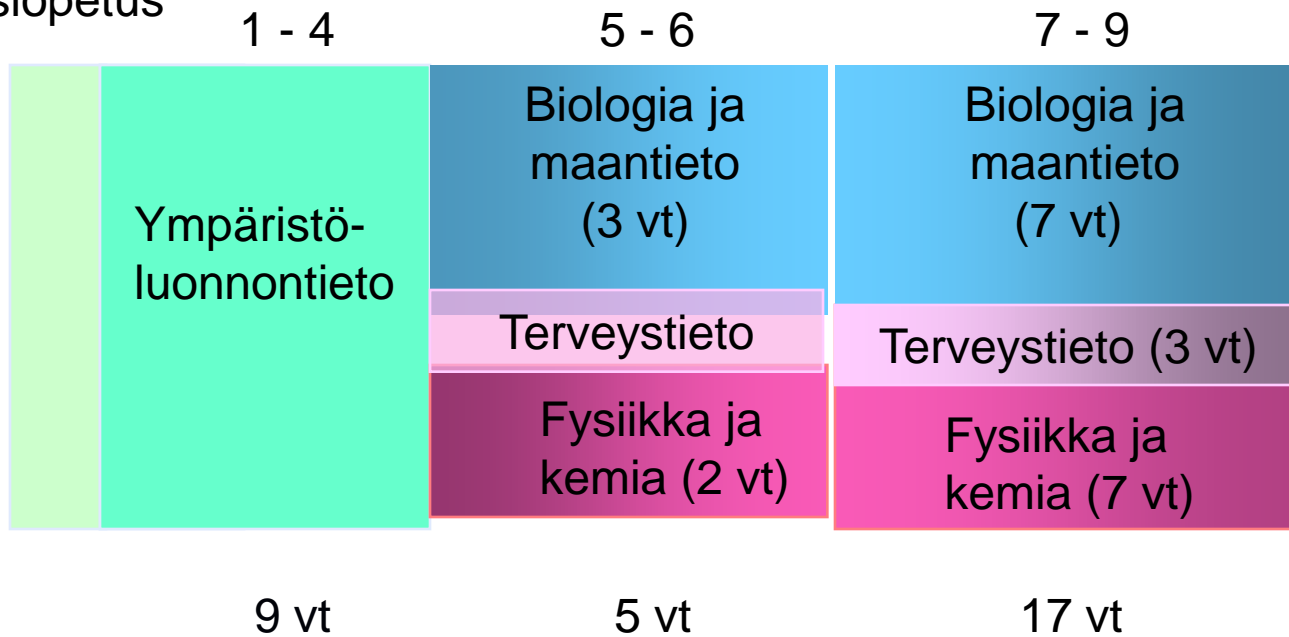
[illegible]siopetus

1 - 4

5 - 6

7 - 9

Ympäristö-luonnontieto

Biologia ja maantieto (3 vt)

Terveystieto

Fysiikka ja kemia (2 vt)

Biologia ja maantieto (7 vt)

Terveystieto (3 vt)

Fysiikka ja kemia (7 vt)

9 vt

5 vt

17 vt